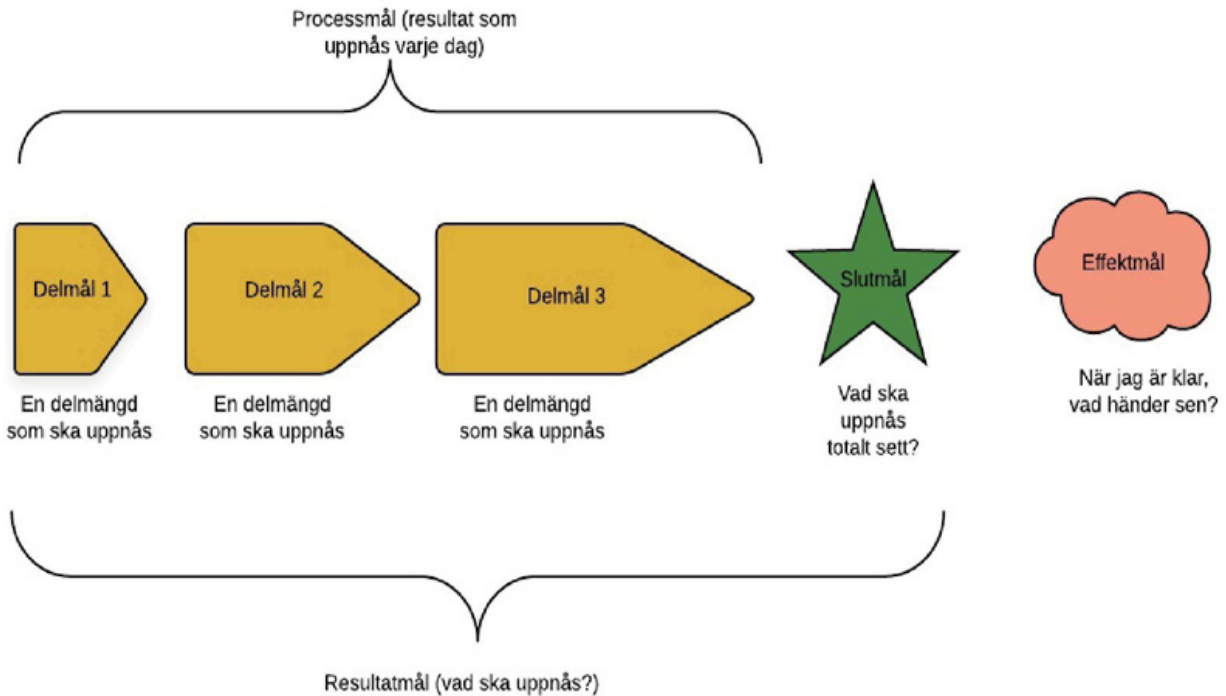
Processmål (resultat som uppnås varje dag)

Delmål 1

En delmängd som ska uppnås

Delmål 2

En delmängd som ska uppnås

Delmål 3

En delmängd som ska uppnås

Slutmål

Vad ska uppnås totalt sett?

Effektmål

När jag är klar, vad händer sen?

Resultatmål (vad ska uppnås?)